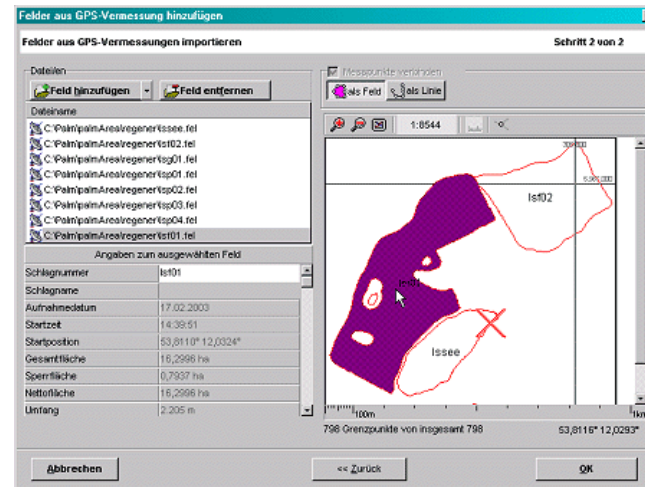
Felder aus GPS-Vermessung hinzufügen

Felder aus GPS-Vermessungen importieren

Schritt 2 von 2

Dateien

Feld hinzufügen

Feld entfernen

Dateiname

C:\Palm\palmArea\regener\issee.fel
C:\Palm\palmArea\regener\lsf02.fel
C:\Palm\palmArea\regener\lsg01.fel
C:\Palm\palmArea\regener\lsp01.fel
C:\Palm\palmArea\regener\lsp02.fel
C:\Palm\palmArea\regener\lsp03.fel
C:\Palm\palmArea\regener\lsp04.fel
C:\Palm\palmArea\regener\lsf01.fel

Angaben zum ausgewählten Feld

| | |
|---|---|
| Schlagnummer | lsf01 |
| Schlagname | |
| Aufnahmedatum | 17.02.2003 |
| Startzeit | 14:39:51 |
| Startposition | 53,8110° 12,0324° |
| Gesamtfläche | 16,2996 ha |
| Sperrfläche | 0,7937 ha |
| Nettofläche | 16,2996 ha |
| Umfang | 2.205 m |

Messpunkte verbinden

als Feld

als Linie

1:8544

lsf02

lsf01

Issee

100m

1km

798 Grenzpunkte von insgesamt 798

53,8116° 12,0293°

Abbrechen

<< Zurück

OK